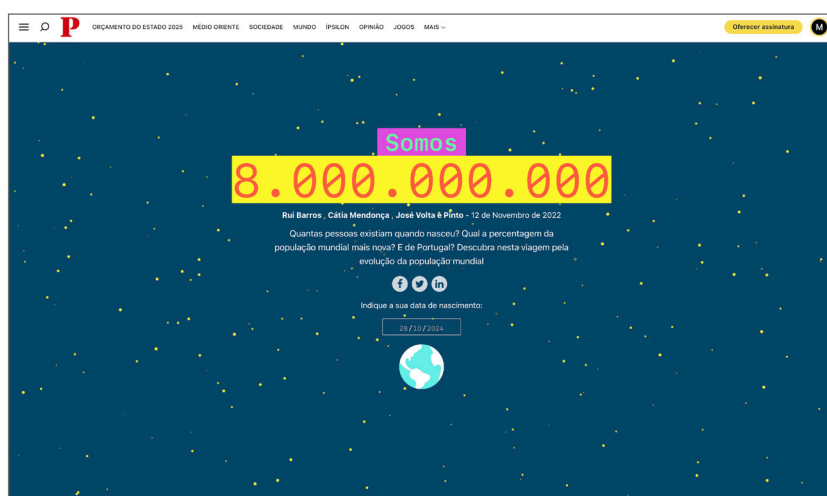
P ORÇAMENTO DO ESTADO 2025 MÉDIO ORIENTE SOCIEDADE MUNDO ÍPSILON OPINIÃO JOGOS MAIS

Oferecer assinatura M

Somos

8.000.000.000

Rui Barros , Cátia Mendonça , José Volta e Pinto - 12 de Novembro de 2022

Quantas pessoas existiam quando nasceu? Qual a percentagem da população mundial mais nova? E de Portugal? Descubra nesta viagem pela evolução da população mundial

Indique a sua data de nascimento:

28/10/2024